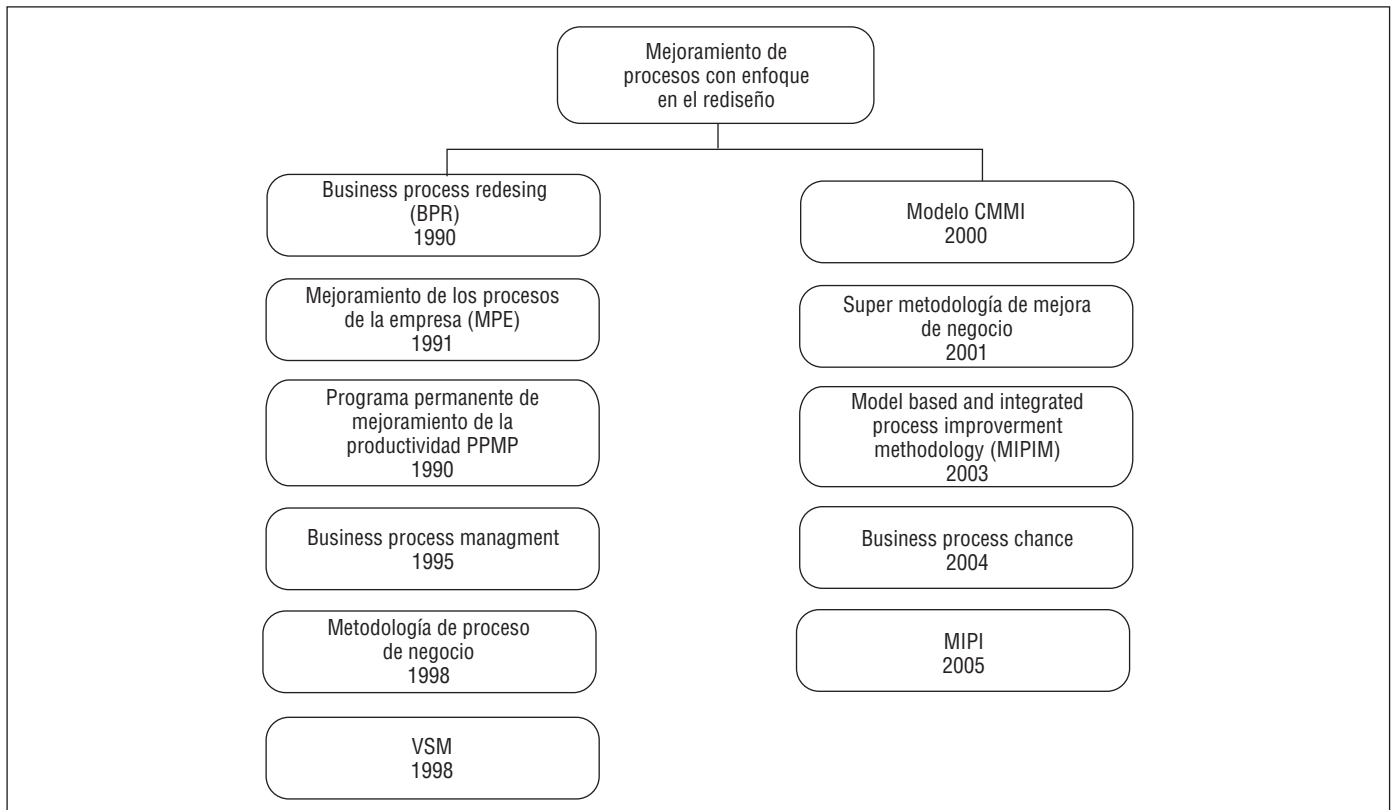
Mejoramiento de procesos con enfoque en el rediseño

Business process redesing (BPR) 1990

Mejoramiento de los procesos de la empresa (MPE) 1991

Programa permanente de mejoramiento de la productividad PPMP 1990

Business process managment 1995

Metodología de proceso de negocio 1998

VSM 1998

Modelo CMMI 2000

Super metodología de mejora de negocio 2001

Model based and integrated process improverment methodology (MIPIM) 2003

Business process chance 2004

MIPI 2005